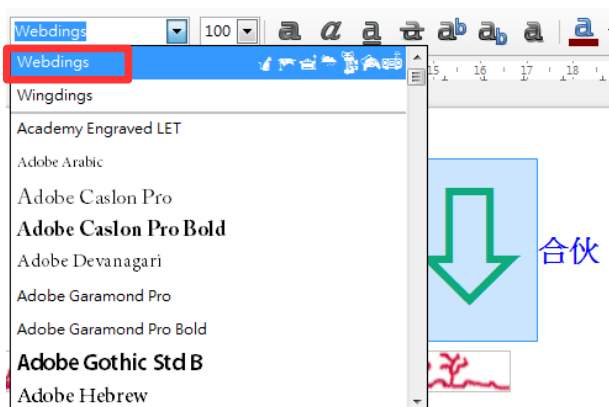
Webdings
100
a a a a ab ab a a
Webdings
Wingdings
Academy Engraved LET
Adobe Arabic
Adobe Caslon Pro
Adobe Caslon Pro Bold
Adobe Devanagari
Adobe Garamond Pro
Adobe Garamond Pro Bold
Adobe Gothic Std B
Adobe Hebrew
15 16 17 18
合伙